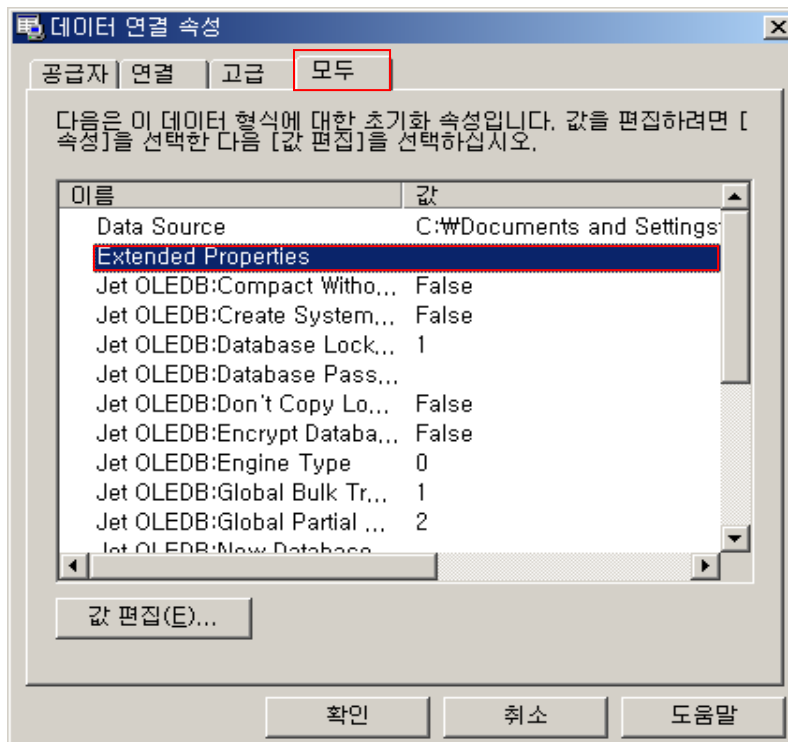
데이터 연결 속성

공급자 | 연결 | 고급 | 모두

다음은 이 데이터 형식에 대한 초기화 속성입니다. 값을 편집하려면 [속성]을 선택한 다음 [값 편집]을 선택하십시오.

| 이름 | 값 |
|---|---|
| Data Source | C:\Documents and Settings |
| Extended Properties | |
| Jet OLEDB:Compact Witho... | False |
| Jet OLEDB:Create System... | False |
| Jet OLEDB:Database Lock... | 1 |
| Jet OLEDB:Database Pass... | |
| Jet OLEDB:Don't Copy Lo... | False |
| Jet OLEDB:Encrypt Databa... | False |
| Jet OLEDB:Engine Type | 0 |
| Jet OLEDB:Global Bulk Tr... | 1 |
| Jet OLEDB:Global Partial ... | 2 |
| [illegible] | |

값 편집(E)...

확인 취소 도움말